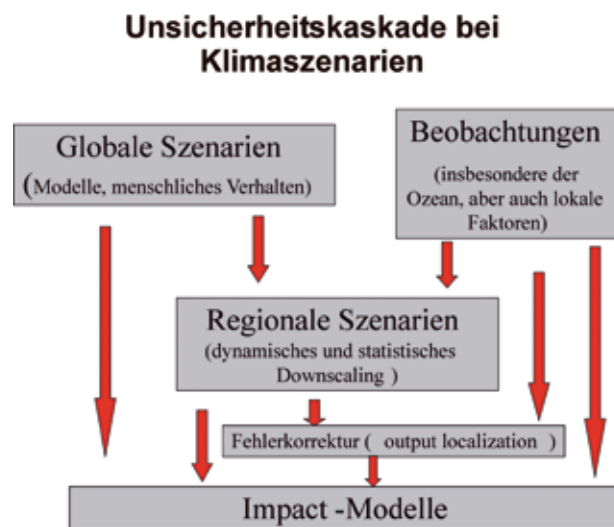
Unsicherheitskaskade bei Klimaszenarien

Globale Szenarien
(Modelle, menschliches Verhalten)

Beobachtungen
(insbesondere der Ozean, aber auch lokale Faktoren)

Regionale Szenarien
(dynamisches und statistisches Downscaling )

Fehlerkorrektur ( output localization )

Impact -Modelle